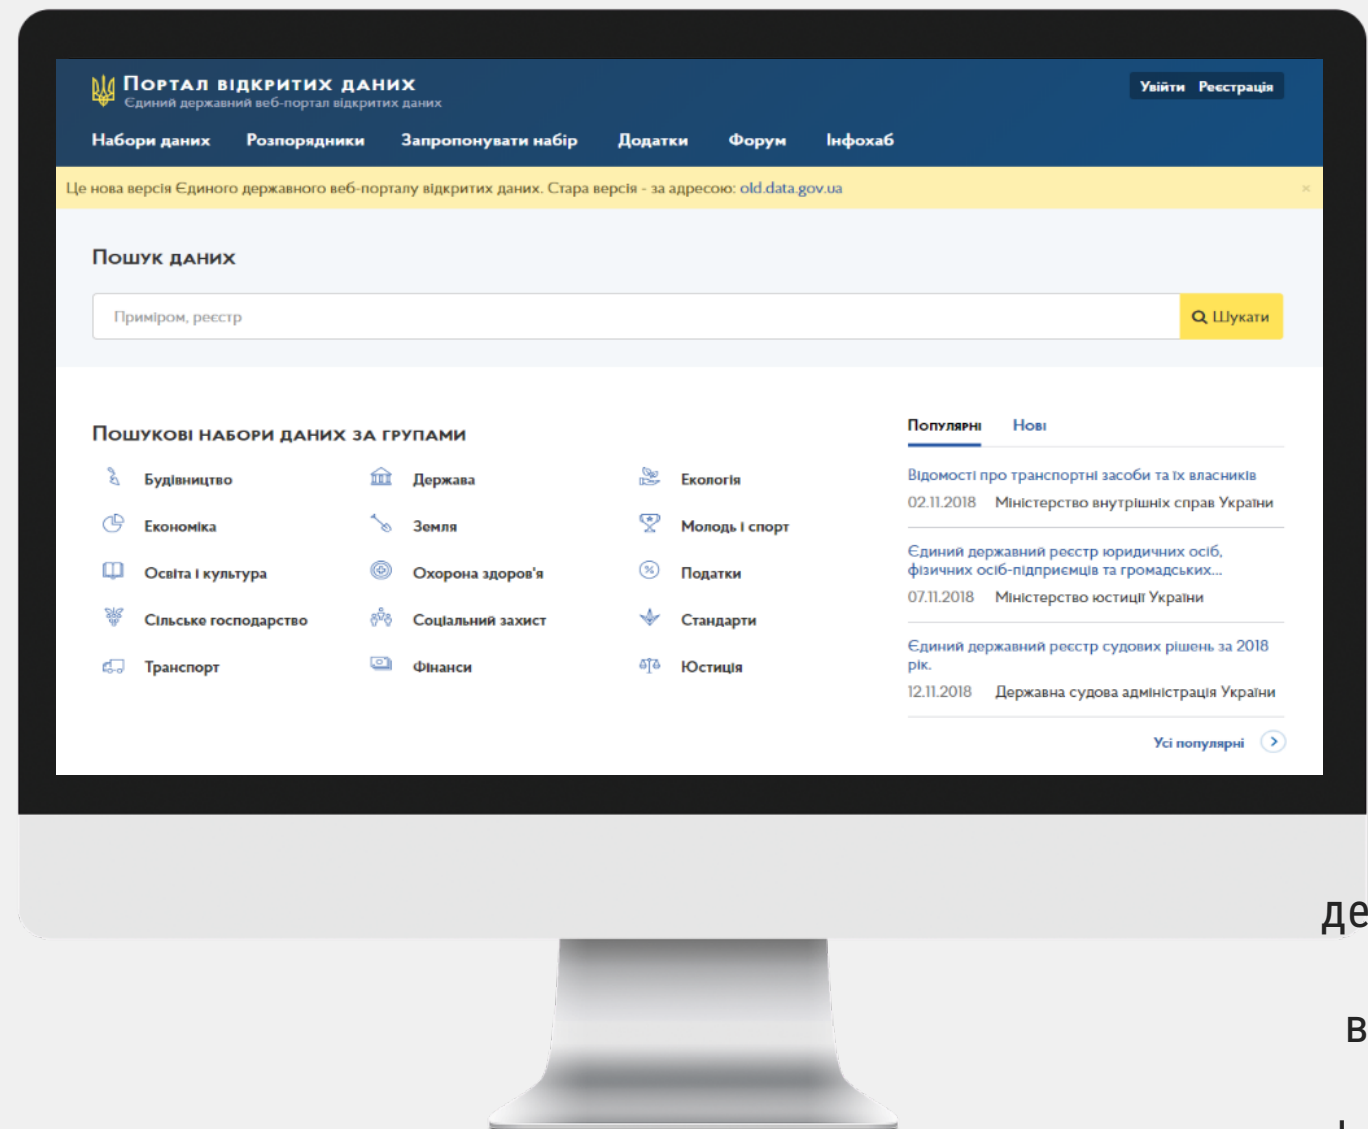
Портал відкритих даних
Єдиний державний веб-портал відкритих даних

Увійти Реєстрація

Набори даних Розпорядники Запропонувати набір Додатки Форум Інфохаб

Це нова версія Єдиного державного веб-порталу відкритих даних. Стара версія - за адресою: old.data.gov.ua

Пошук даних

Приміром, реєстр

Шукати

Пошукові набори даних за групами

Будівництво
Держава
Екологія
Економіка
Земля
Молодь і спорт
Освіта і культура
Охорона здоров'я
Податки
Сільське господарство
Соціальний захист
Стандарти
Транспорт
Фінанси
Юстиція

Популярні Нові

Відомості про транспортні засоби та їх власників
02.11.2018 Міністерство внутрішніх справ України

Єдиний державний реєстр юридичних осіб, фізичних осіб-підприємців та громадських...
07.11.2018 Міністерство юстиції України

Єдиний державний реєстр судових рішень за 2018 рік.
12.11.2018 Державна судова адміністрація України

Усі популярні

де

в